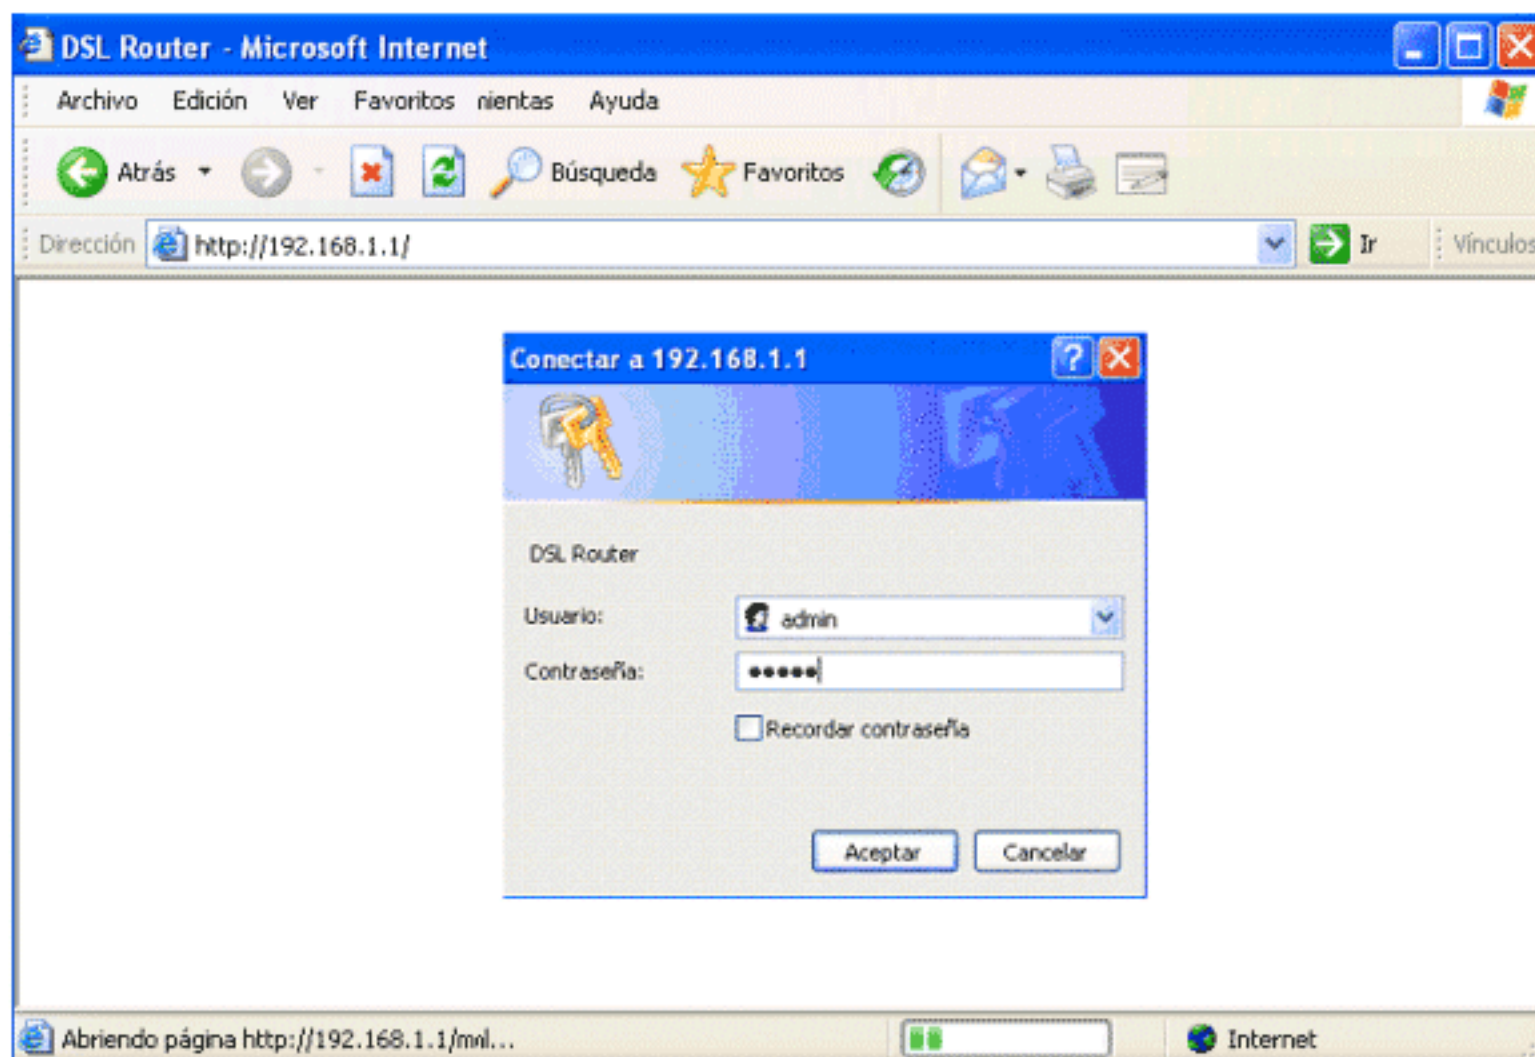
DSL Router - Microsoft Internet

Archivo Edición Ver Favoritos nientas Ayuda

Atrás Búsqueda Favoritos

Dirección http://192.168.1.1/ Ir Vínculos

Conectar a 192.168.1.1

DSL Router

Usuario: admin

Contraseña: •••••

Recordar contraseña

Aceptar Cancelar

Abriendo página http://192.168.1.1/mnl...

Internet